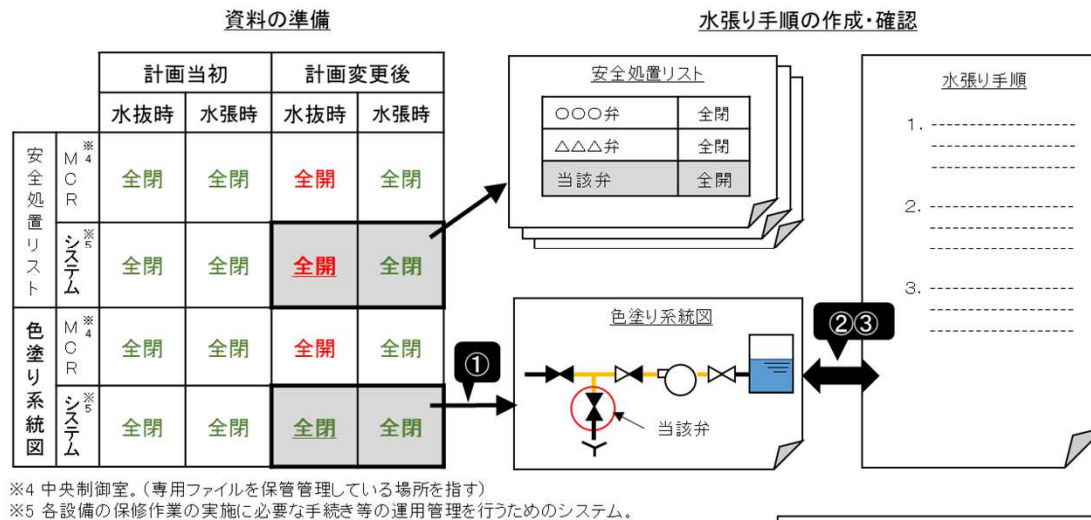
資料の準備

|  |  | 計画当初 |  | 計画変更後 |  |
|---|---|---|---|---|---|
|  |  | 水抜時 | 水張時 | 水抜時 | 水張時 |
| 安全処置リスト | MCR※4 | 全閉 | 全閉 | 全開 | 全閉 |
|  | システム※5 | 全閉 | 全閉 | 全開 | 全閉 |
| 色塗り系統図 | MCR※4 | 全閉 | 全閉 | 全開 | 全閉 |
|  | システム※5 | 全閉 | 全閉 | 全閉 | 全閉 |

※4 中央制御室。（専用ファイルを保管管理している場所を指す）
※5 各設備の保修作業の実施に必要な手続き等の運用管理を行うためのシステム。

水張り手順の作成・確認

安全処置リスト

| ○○○弁 | 全閉 |
|---|---|
| △△△弁 | 全閉 |
| 当該弁 | 全閉 |

①

色塗り系統図

当該弁

②③

水張り手順

1. ----------------

2. ----------------

3. ----------------